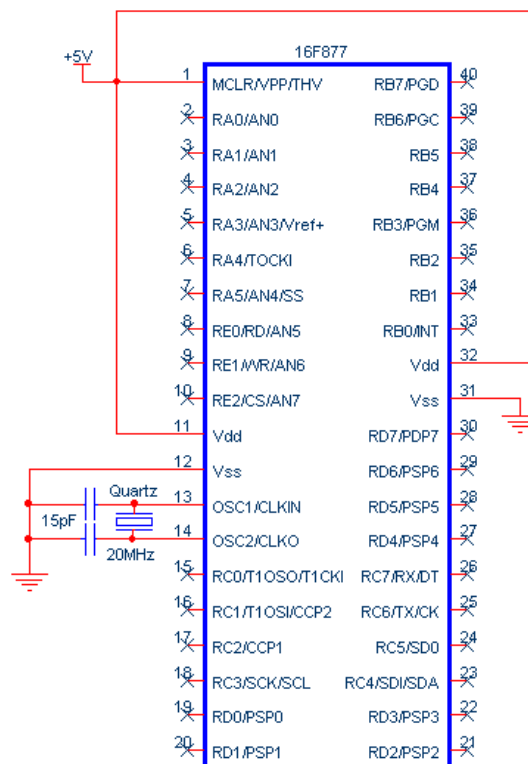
16F877

+5V

| Pin | Left | Right | Pin |
|---|---|---|---|
| 1 | MCLR/VPP/THV | RB7/PGD | 40 |
| 2 | RA0/AN0 | RB6/PGC | 39 |
| 3 | RA1/AN1 | RB5 | 38 |
| 4 | RA2/AN2 | RB4 | 37 |
| 5 | RA3/AN3/Vref+ | RB3/PGM | 36 |
| 6 | RA4/TOCKI | RB2 | 35 |
| 7 | RA5/AN4/SS | RB1 | 34 |
| 8 | RE0/RD/AN5 | RB0/INT | 33 |
| 9 | RE1/WR/AN6 | Vdd | 32 |
| 10 | RE2/CS/AN7 | Vss | 31 |
| 11 | Vdd | RD7/PDP7 | 30 |
| 12 | Vss | RD6/PSP6 | 29 |
| 13 | OSC1/CLKIN | RD5/PSP5 | 28 |
| 14 | OSC2/CLKO | RD4/PSP4 | 27 |
| 15 | RC0/T1OSO/T1CKI | RC7/RX/DT | 26 |
| 16 | RC1/T1OSI/CCP2 | RC6/TX/CK | 25 |
| 17 | RC2/CCP1 | RC5/SD0 | 24 |
| 18 | RC3/SCK/SCL | RC4/SDI/SDA | 23 |
| 19 | RD0/PSP0 | RD3/PSP3 | 22 |
| 20 | RD1/PSP1 | RD2/PSP2 | 21 |

Quartz

15pF

20MHz